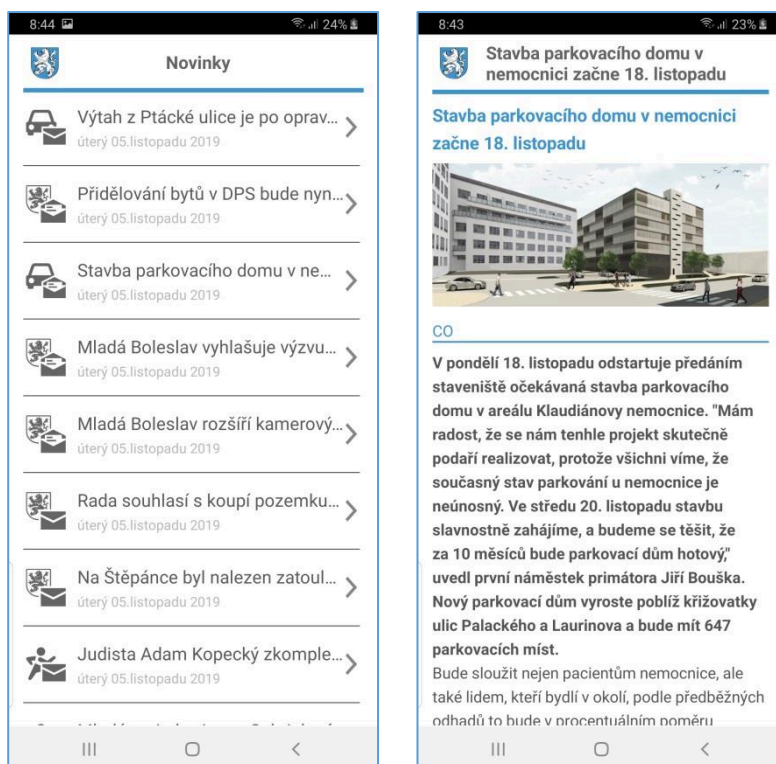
8:44 24%

Novinky

Výtah z Ptácké ulice je po oprav...
úterý 05.listopadu 2019

Přidělování bytů v DPS bude nyn...
úterý 05.listopadu 2019

Stavba parkovacího domu v ne...
úterý 05.listopadu 2019

Mladá Boleslav vyhlašuje výzvu...
úterý 05.listopadu 2019

Mladá Boleslav rozšíří kamerový...
úterý 05.listopadu 2019

Rada souhlasí s koupí pozemku...
úterý 05.listopadu 2019

Na Štěpánce byl nalezen zatoul...
úterý 05.listopadu 2019

Judista Adam Kopecký zkomple...
úterý 05.listopadu 2019

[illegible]

8:43 23%

Stavba parkovacího domu v nemocnici začne 18. listopadu

Stavba parkovacího domu v nemocnici začne 18. listopadu

CO

V pondělí 18. listopadu odstartuje předáním staveniště očekávaná stavba parkovacího domu v areálu Klaudiánovy nemocnice. "Mám radost, že se nám tenhle projekt skutečně podaří realizovat, protože všichni víme, že současný stav parkování u nemocnice je neúnosný. Ve středu 20. listopadu stavbu slavnostně zahájíme, a budeme se těšit, že za 10 měsíců bude parkovací dům hotový," uvedl první náměstek primátora Jiří Bouška. Nový parkovací dům vyroste poblíž křižovatky ulic Palackého a Laurinova a bude mít 647 parkovacích míst.
Bude sloužit nejen pacientům nemocnice, ale také lidem, kteří bydlí v okolí, podle předběžných odhadů to bude v procentuálním poměru